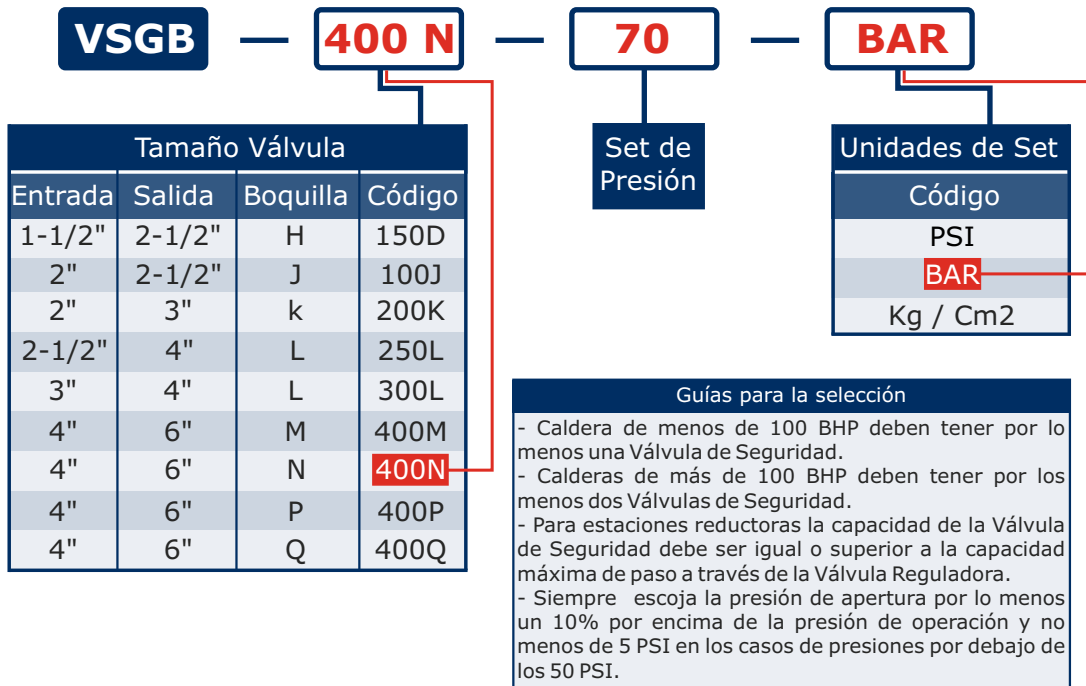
VSGB — 400 N — 70 — BAR

Tamaño Válvula

| Entrada | Salida | Boquilla | Código |
|---|---|---|---|
| 1-1/2" | 2-1/2" | H | 150D |
| 2" | 2-1/2" | J | 100J |
| 2" | 3" | k | 200K |
| 2-1/2" | 4" | L | 250L |
| 3" | 4" | L | 300L |
| 4" | 6" | M | 400M |
| 4" | 6" | N | 400N |
| 4" | 6" | P | 400P |
| 4" | 6" | Q | 400Q |

Set de Presión

Unidades de Set

| Código |
|---|
| PSI |
| BAR |
| Kg / Cm2 |

Guías para la selección

- Caldera de menos de 100 BHP deben tener por lo menos una Válvula de Seguridad.
- Calderas de más de 100 BHP deben tener por los menos dos Válvulas de Seguridad.
- Para estaciones reductoras la capacidad de la Válvula de Seguridad debe ser igual o superior a la capacidad máxima de paso a través de la Válvula Reguladora.
- Siempre escoja la presión de apertura por lo menos un 10% por encima de la presión de operación y no menos de 5 PSI en los casos de presiones por debajo de los 50 PSI.